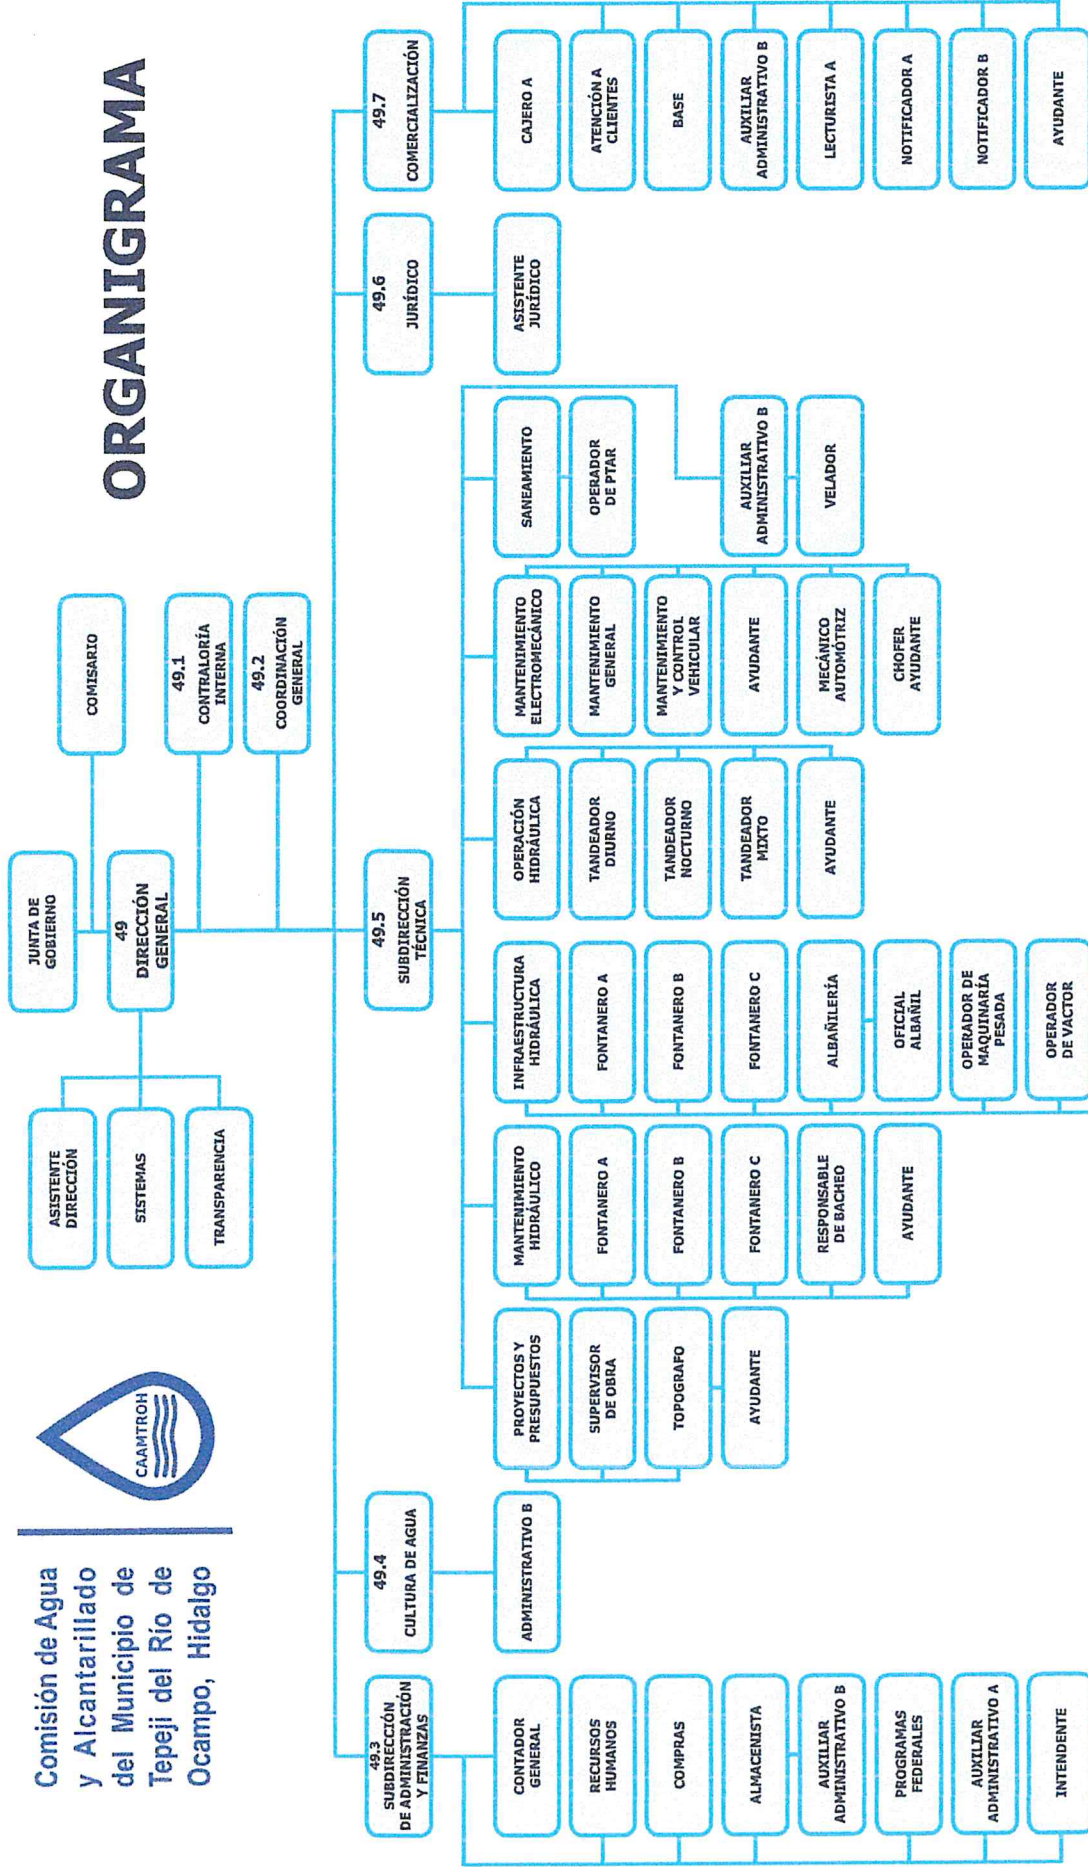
Comisión de Agua y Alcantarillado del Municipio de Tepeji del Río de Ocampo, Hidalgo

CAAMTROH

ORGANIGRAMA

JUNTA DE GOBIERNO

COMISARIO

49 DIRECCIÓN GENERAL

49.1 CONTRALORÍA INTERNA

49.2 COORDINACIÓN GENERAL

ASISTENTE DIRECCIÓN

SISTEMAS

TRANSPARENCIA

49.3 SUBDIRECCIÓN DE ADMINISTRACIÓN Y FINANZAS

CONTADOR GENERAL

RECURSOS HUMANOS

COMPRAS

ALMACENISTA

AUXILIAR ADMINISTRATIVO B

PROGRAMAS FEDERALES

AUXILIAR ADMINISTRATIVO A

INTENDENTE

49.4 CULTURA DE AGUA

ADMINISTRATIVO B

49.5 SUBDIRECCIÓN TÉCNICA

PROYECTOS Y PRESUPUESTOS

SUPERVISOR DE OBRA

TOPOGRAFO

AYUDANTE

MANTENIMIENTO HIDRÁULICO

FONTANERO A

FONTANERO B

FONTANERO C

RESPONSABLE DE BACHEO

AYUDANTE

INFRAESTRUCTURA HIDRÁULICA

FONTANERO A

FONTANERO B

FONTANERO C

ALBAÑILERÍA

OFICIAL ALBAÑIL

OPERADOR DE MAQUINARÍA PESADA

OPERADOR DE VACTOR

OPERACIÓN HIDRÁULICA

TANDEADOR DIURNO

TANDEADOR NOCTURNO

TANDEADOR MIXTO

AYUDANTE

MANTENIMIENTO ELECTROMECÁNICO

MANTENIMIENTO GENERAL

MANTENIMIENTO Y CONTROL VEHICULAR

AYUDANTE

MECÁNICO AUTOMÓTRIZ

CHOFER AYUDANTE

SANEAMIENTO

OPERADOR DE PTAR

AUXILIAR ADMINISTRATIVO B

VELADOR

49.6 JURÍDICO

ASISTENTE JURÍDICO

49.7 COMERCIALIZACIÓN

CAJERO A

ATENCIÓN A CLIENTES

BASE

AUXILIAR ADMINISTRATIVO B

LECTURISTA A

NOTIFICADOR A

NOTIFICADOR B

AYUDANTE